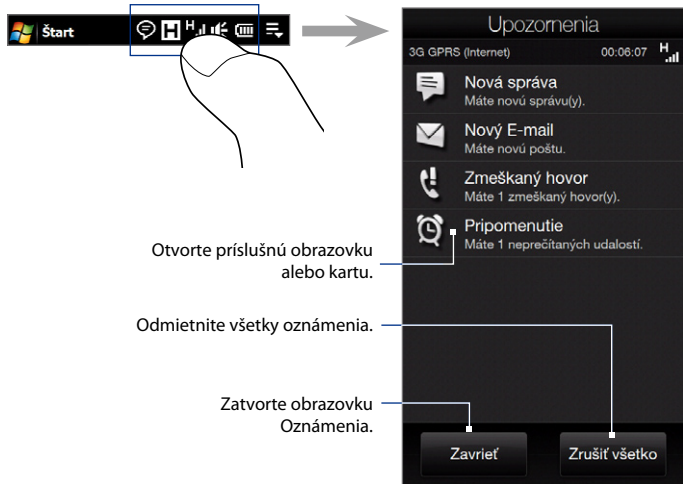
Štart

Upozornenia

3G GPRS (Internet) 00:06:07 H

Nová správa
Máte novú správu(y).

Nový E-mail
Máte novú poštu.

Zmeškaný hovor
Máte 1 zmeškaný hovor(y).

Pripomenutie
Máte 1 neprečítaných udalostí.

Otvorte príslušnú obrazovku alebo kartu.

Odmietnite všetky oznámenia.

Zatvorte obrazovku Oznámenia.

Zavrieť

Zrušiť všetko